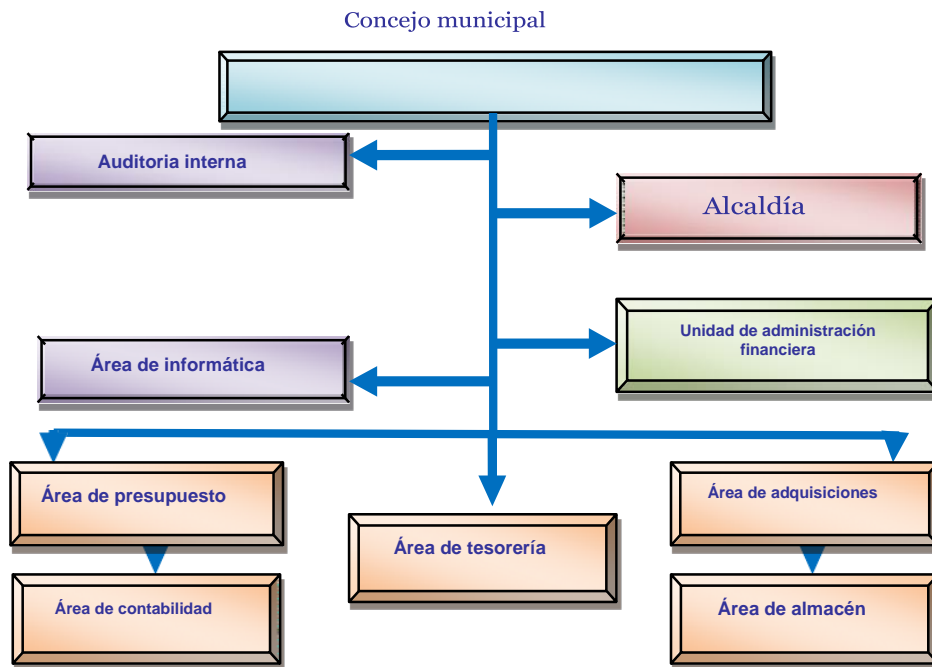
Concejo municipal

Auditoria interna

Alcaldía

Área de informática

Unidad de administración financiera

Área de presupuesto

Área de tesorería

Área de adquisiciones

Área de contabilidad

Área de almacén